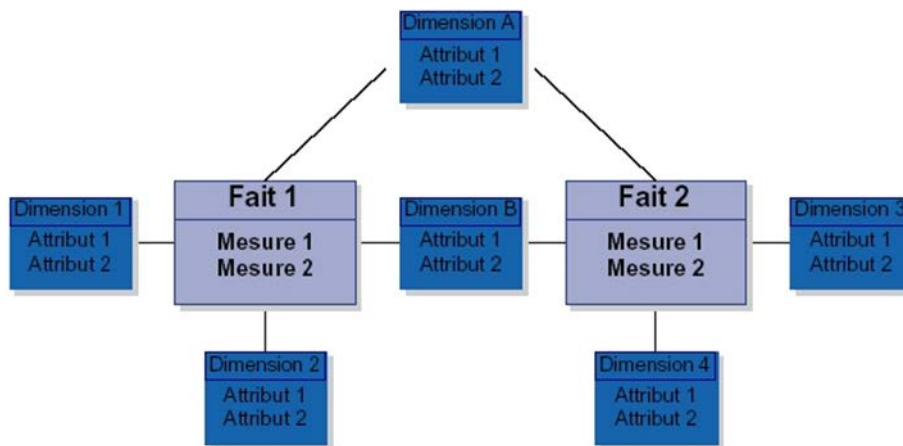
Dimension A
Attribut 1
Attribut 2

Dimension 1
Attribut 1
Attribut 2

Fait 1
Mesure 1
Mesure 2

Dimension B
Attribut 1
Attribut 2

Fait 2
Mesure 1
Mesure 2

Dimension 3
Attribut 1
Attribut 2

Dimension 2
Attribut 1
Attribut 2

Dimension 4
Attribut 1
Attribut 2